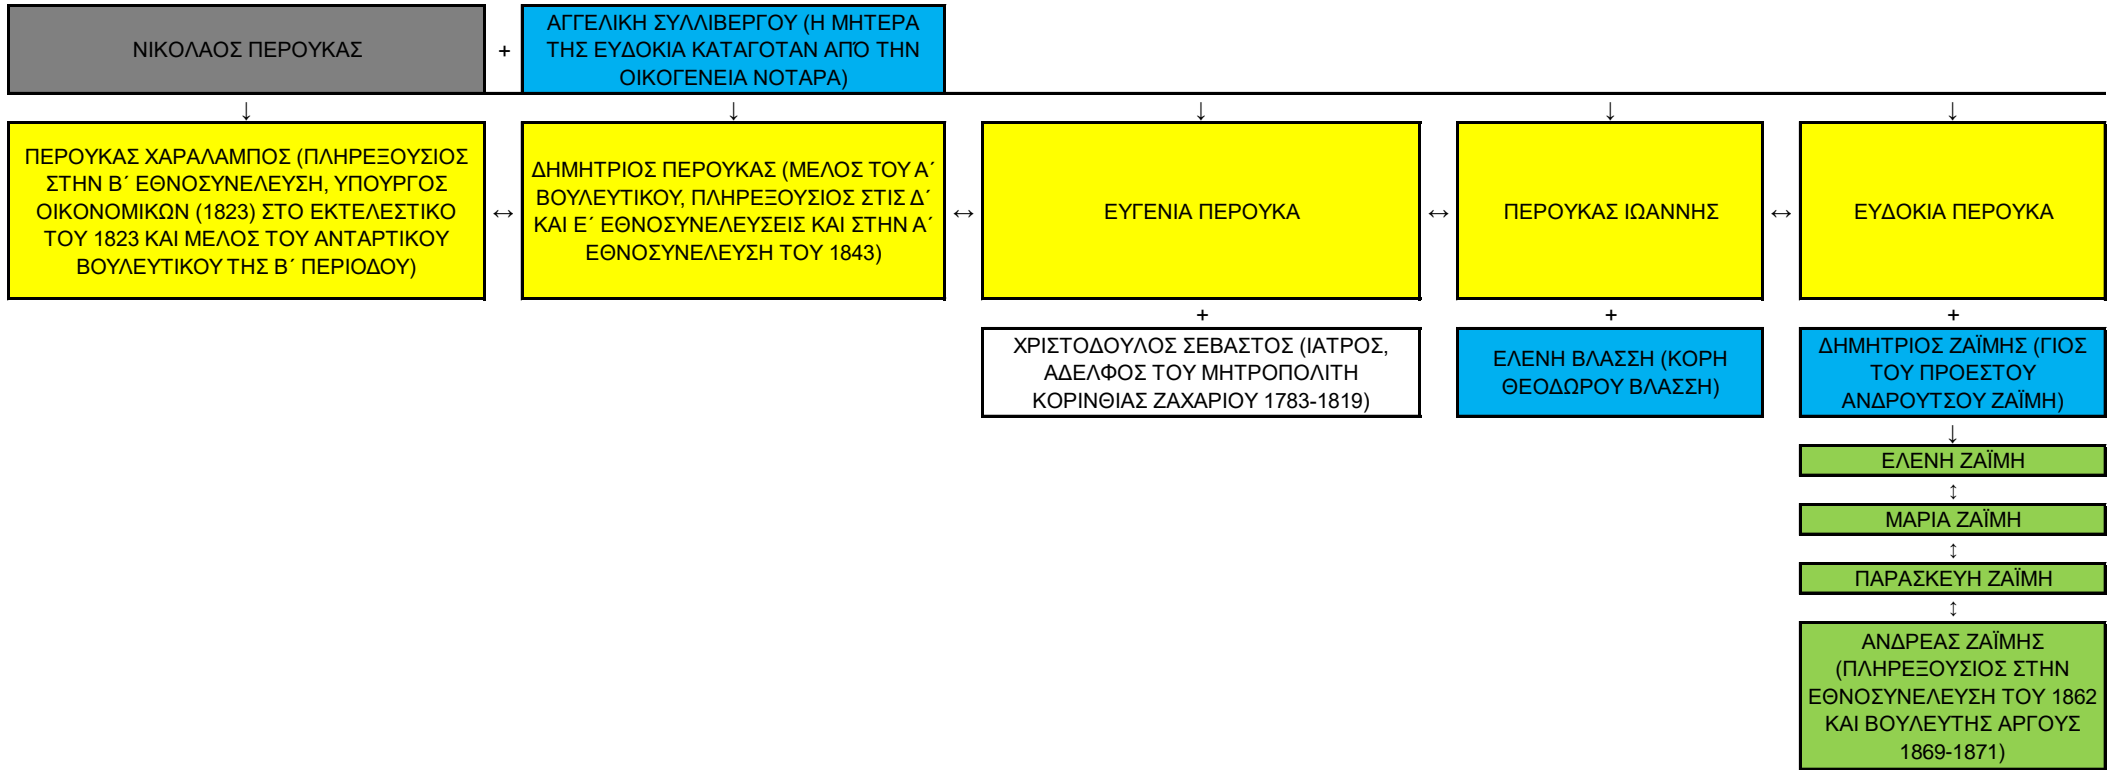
ΝΙΚΟΛΑΟΣ ΠΕΡΟΥΚΑΣ

+

ΑΓΓΕΛΙΚΗ ΣΥΛΛΙΒΕΡΓΟΥ (Η ΜΗΤΕΡΑ ΤΗΣ ΕΥΔΟΚΙΑ ΚΑΤΑΓΟΤΑΝ ΑΠΟ ΤΗΝ ΟΙΚΟΓΕΝΕΙΑ ΝΟΤΑΡΑ)

↓ ↓ ↓ ↓ ↓

ΠΕΡΟΥΚΑΣ ΧΑΡΑΛΑΜΠΟΣ (ΠΛΗΡΕΞΟΥΣΙΟΣ ΣΤΗΝ Β΄ ΕΘΝΟΣΥΝΕΛΕΥΣΗ, ΥΠΟΥΡΓΟΣ ΟΙΚΟΝΟΜΙΚΩΝ (1823) ΣΤΟ ΕΚΤΕΛΕΣΤΙΚΟ ΤΟΥ 1823 ΚΑΙ ΜΕΛΟΣ ΤΟΥ ΑΝΤΑΡΤΙΚΟΥ ΒΟΥΛΕΥΤΙΚΟΥ ΤΗΣ Β΄ ΠΕΡΙΟΔΟΥ)

↔

ΔΗΜΗΤΡΙΟΣ ΠΕΡΟΥΚΑΣ (ΜΕΛΟΣ ΤΟΥ Α΄ ΒΟΥΛΕΥΤΙΚΟΥ, ΠΛΗΡΕΞΟΥΣΙΟΣ ΣΤΙΣ Δ΄ ΚΑΙ Ε΄ ΕΘΝΟΣΥΝΕΛΕΥΣΕΙΣ ΚΑΙ ΣΤΗΝ Α΄ ΕΘΝΟΣΥΝΕΛΕΥΣΗ ΤΟΥ 1843)

↔

ΕΥΓΕΝΙΑ ΠΕΡΟΥΚΑ

↔

ΠΕΡΟΥΚΑΣ ΙΩΑΝΝΗΣ

↔

ΕΥΔΟΚΙΑ ΠΕΡΟΥΚΑ

+

ΧΡΙΣΤΟΔΟΥΛΟΣ ΣΕΒΑΣΤΟΣ (ΙΑΤΡΟΣ, ΑΔΕΛΦΟΣ ΤΟΥ ΜΗΤΡΟΠΟΛΙΤΗ ΚΟΡΙΝΘΙΑΣ ΖΑΧΑΡΙΟΥ 1783-1819)

+

ΕΛΕΝΗ ΒΛΑΣΣΗ (ΚΟΡΗ ΘΕΟΔΩΡΟΥ ΒΛΑΣΣΗ)

+

ΔΗΜΗΤΡΙΟΣ ΖΑΪΜΗΣ (ΓΙΟΣ ΤΟΥ ΠΡΟΕΣΤΟΥ ΑΝΔΡΟΥΤΣΟΥ ΖΑΪΜΗ)

↓

ΕΛΕΝΗ ΖΑΪΜΗ

↕

ΜΑΡΙΑ ΖΑΪΜΗ

↕

ΠΑΡΑΣΚΕΥΗ ΖΑΪΜΗ

↕

ΑΝΔΡΕΑΣ ΖΑΪΜΗΣ (ΠΛΗΡΕΞΟΥΣΙΟΣ ΣΤΗΝ ΕΘΝΟΣΥΝΕΛΕΥΣΗ ΤΟΥ 1862 ΚΑΙ ΒΟΥΛΕΥΤΗΣ ΑΡΓΟΥΣ 1869-1871)